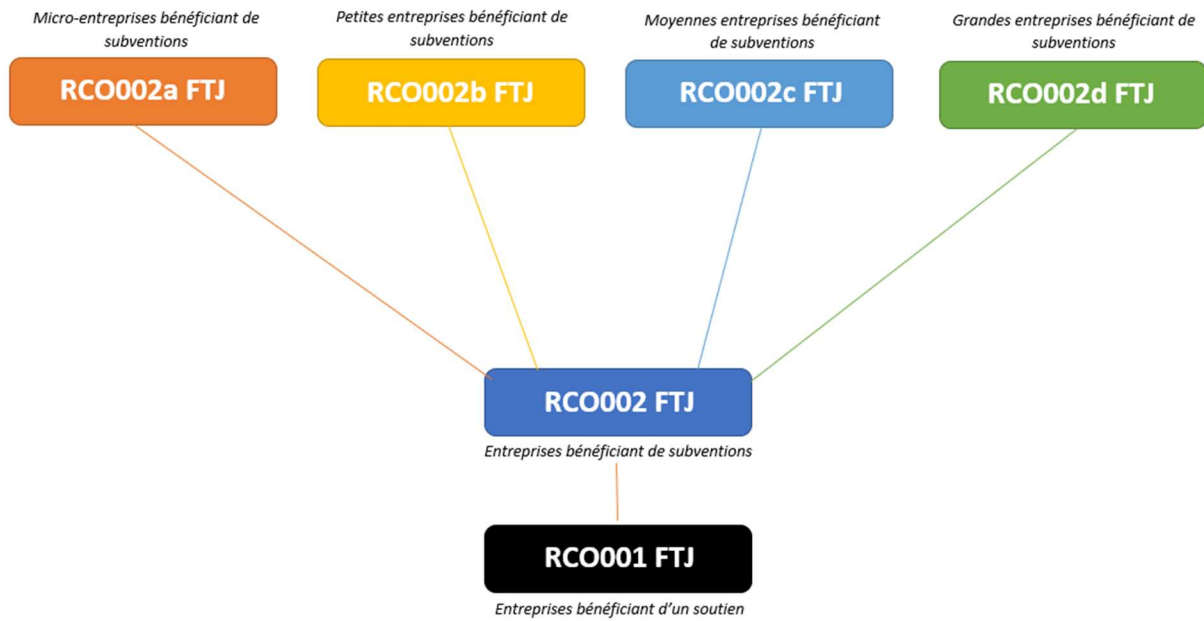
Micro-entreprises bénéficiant de subventions

RCO002a FTJ

Petites entreprises bénéficiant de subventions

RCO002b FTJ

Moyennes entreprises bénéficiant de subventions

RCO002c FTJ

Grandes entreprises bénéficiant de subventions

RCO002d FTJ

RCO002 FTJ

Entreprises bénéficiant de subventions

RCO001 FTJ

Entreprises bénéficiant d'un soutien